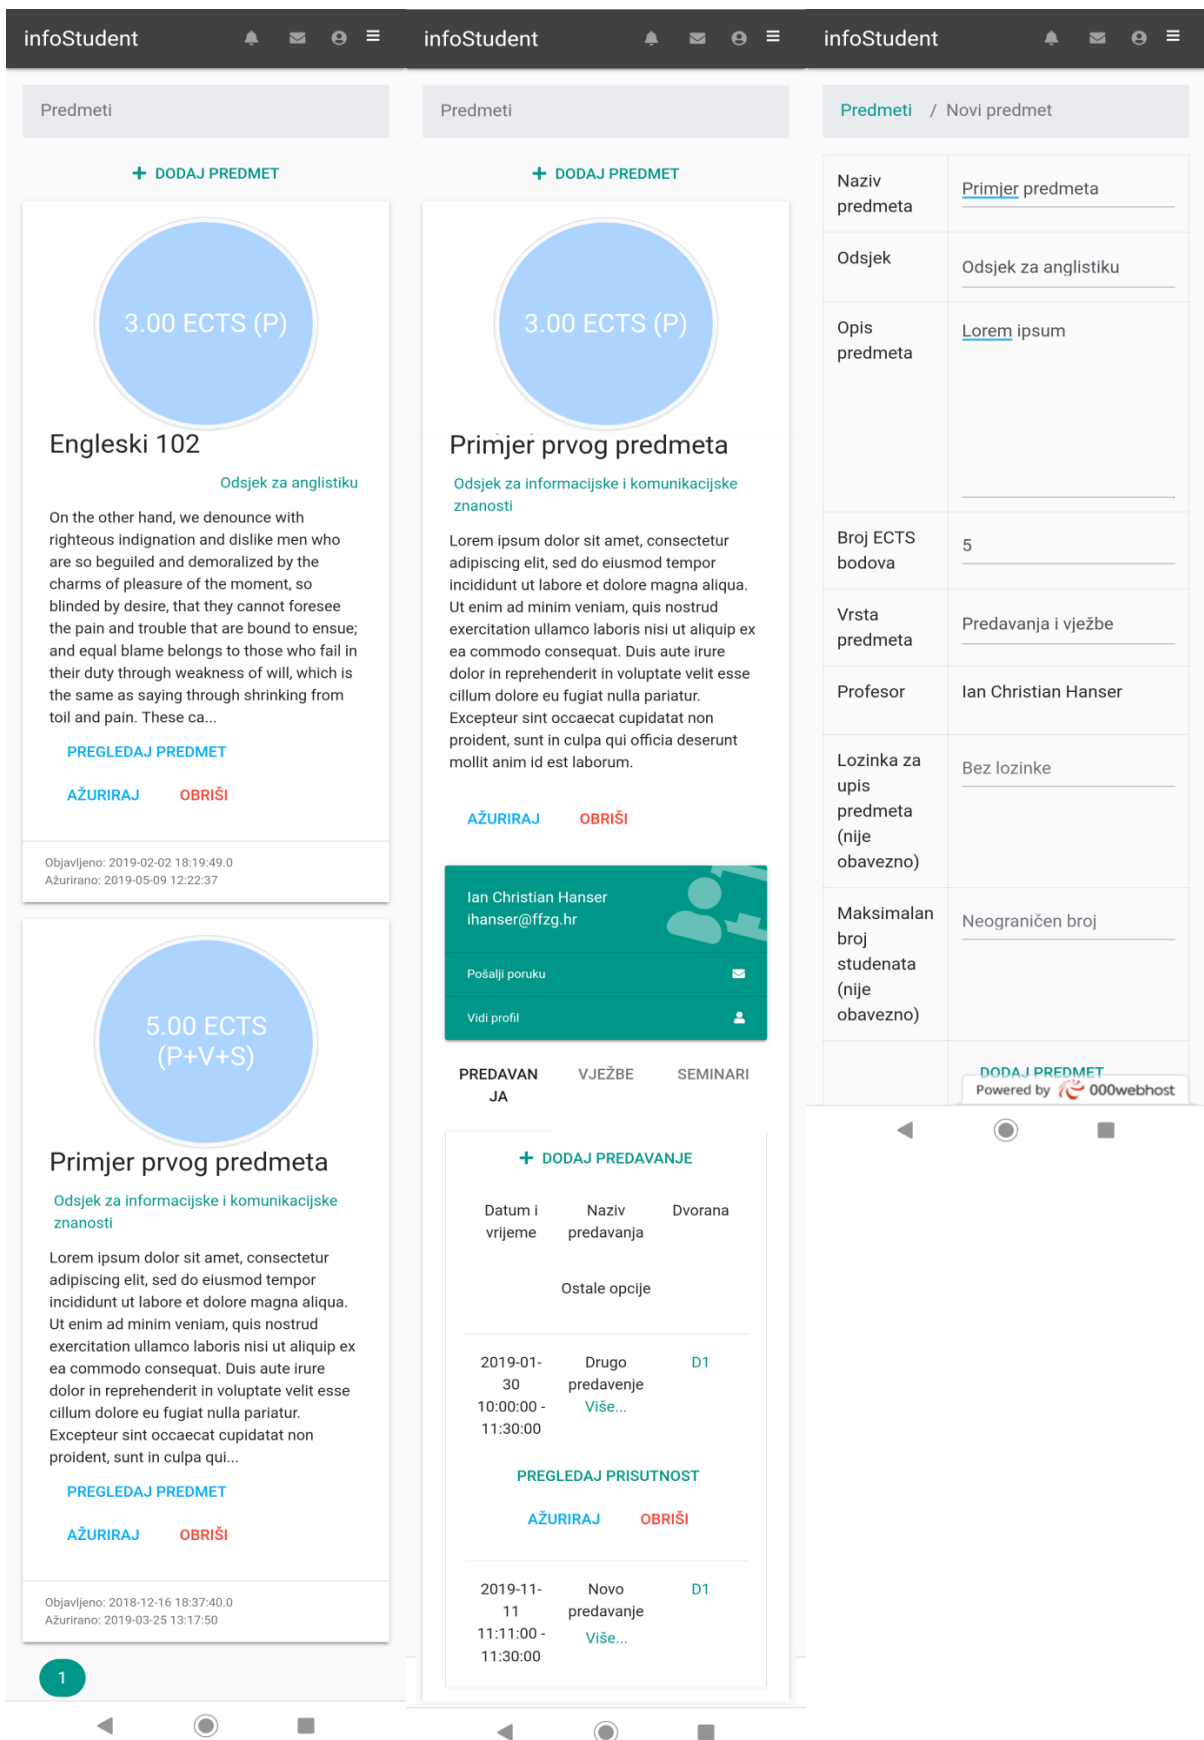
infoStudent

Predmeti

+ DODAJ PREDMET

3.00 ECTS (P)

Engleski 102

Odsjek za anglistiku

On the other hand, we denounce with righteous indignation and dislike men who are so beguiled and demoralized by the charms of pleasure of the moment, so blinded by desire, that they cannot foresee the pain and trouble that are bound to ensue; and equal blame belongs to those who fail in their duty through weakness of will, which is the same as saying through shrinking from toil and pain. These ca...

PREGLEDAJ PREDMET

AŽURIRAJ OBRIŠI

Objavljeno: 2019-02-02 18:19:49.0
Ažurirano: 2019-05-09 12:22:37

5.00 ECTS (P+V+S)

Primjer prvog predmeta

Odsjek za informacijske i komunikacijske znanosti

Lorem ipsum dolor sit amet, consectetur adipiscing elit, sed do eiusmod tempor incididunt ut labore et dolore magna aliqua. Ut enim ad minim veniam, quis nostrud exercitation ullamco laboris nisi ut aliquip ex ea commodo consequat. Duis aute irure dolor in reprehenderit in voluptate velit esse cillum dolore eu fugiat nulla pariatur. Excepteur sint occaecat cupidatat non proident, sunt in culpa qui...

PREGLEDAJ PREDMET

AŽURIRAJ OBRIŠI

Objavljeno: 2018-12-16 18:37:40.0
Ažurirano: 2019-03-25 13:17:50

1

infoStudent

Predmeti

+ DODAJ PREDMET

3.00 ECTS (P)

Primjer prvog predmeta

Odsjek za informacijske i komunikacijske znanosti

Lorem ipsum dolor sit amet, consectetur adipiscing elit, sed do eiusmod tempor incididunt ut labore et dolore magna aliqua. Ut enim ad minim veniam, quis nostrud exercitation ullamco laboris nisi ut aliquip ex ea commodo consequat. Duis aute irure dolor in reprehenderit in voluptate velit esse cillum dolore eu fugiat nulla pariatur. Excepteur sint occaecat cupidatat non proident, sunt in culpa qui officia deserunt mollit anim id est laborum.

AŽURIRAJ OBRIŠI

Ian Christian Hanser
ihanser@ffzg.hr

Pošalji poruku

Vidi profil

PREDAVANJA VJEŽBE SEMINARI

+ DODAJ PREDAVANJE

| Datum i vrijeme | Naziv predavanja | Dvorana |
|---|---|---|
| Ostale opcije | | |
| 2019-01-30 10:00:00 - 11:30:00 | Drugo predavenje Više... | D1 |
| PREGLEDAJ PRISUTNOST AŽURIRAJ OBRIŠI | | |
| 2019-11-11 11:11:00 - 11:30:00 | Novo predavanje Više... | D1 |

infoStudent

Predmeti / Novi predmet

| | |
|---|---|
| Naziv predmeta | Primjer predmeta |
| Odsjek | Odsjek za anglistiku |
| Opis predmeta | Lorem ipsum |
| Broj ECTS bodova | 5 |
| Vrsta predmeta | Predavanja i vježbe |
| Profesor | Ian Christian Hanser |
| Lozinka za upis predmeta (nije obavezno) | Bez lozinke |
| Maksimalan broj studenata (nije obavezno) | Neograničen broj |

DODAJ PREDMET

Powered by 000webhost